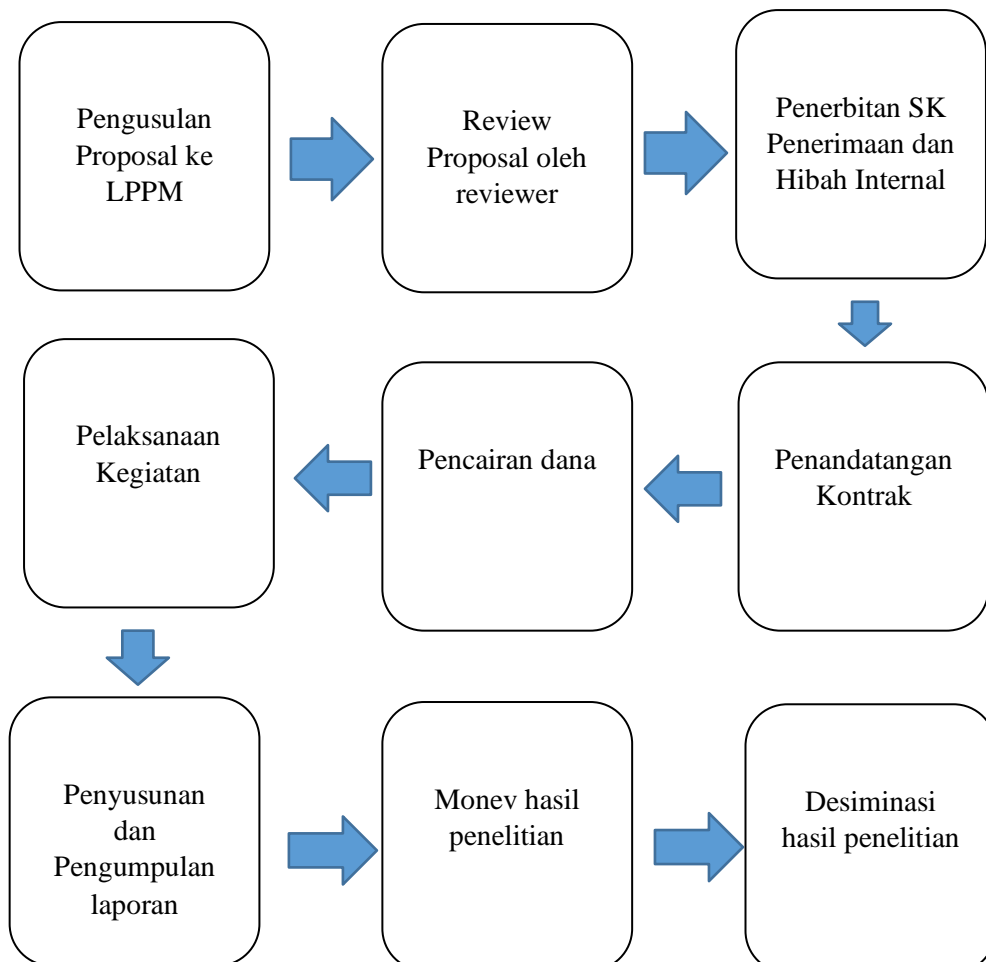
Pengusulan Proposal ke LPPM

Review Proposal oleh reviewer

Penerbitan SK Penerimaan dan Hibah Internal

Penandatangan Kontrak

Pencairan dana

Pelaksanaan Kegiatan

Penyusunan dan Pengumpulan laporan

Monev hasil penelitian

Desiminasi hasil penelitian